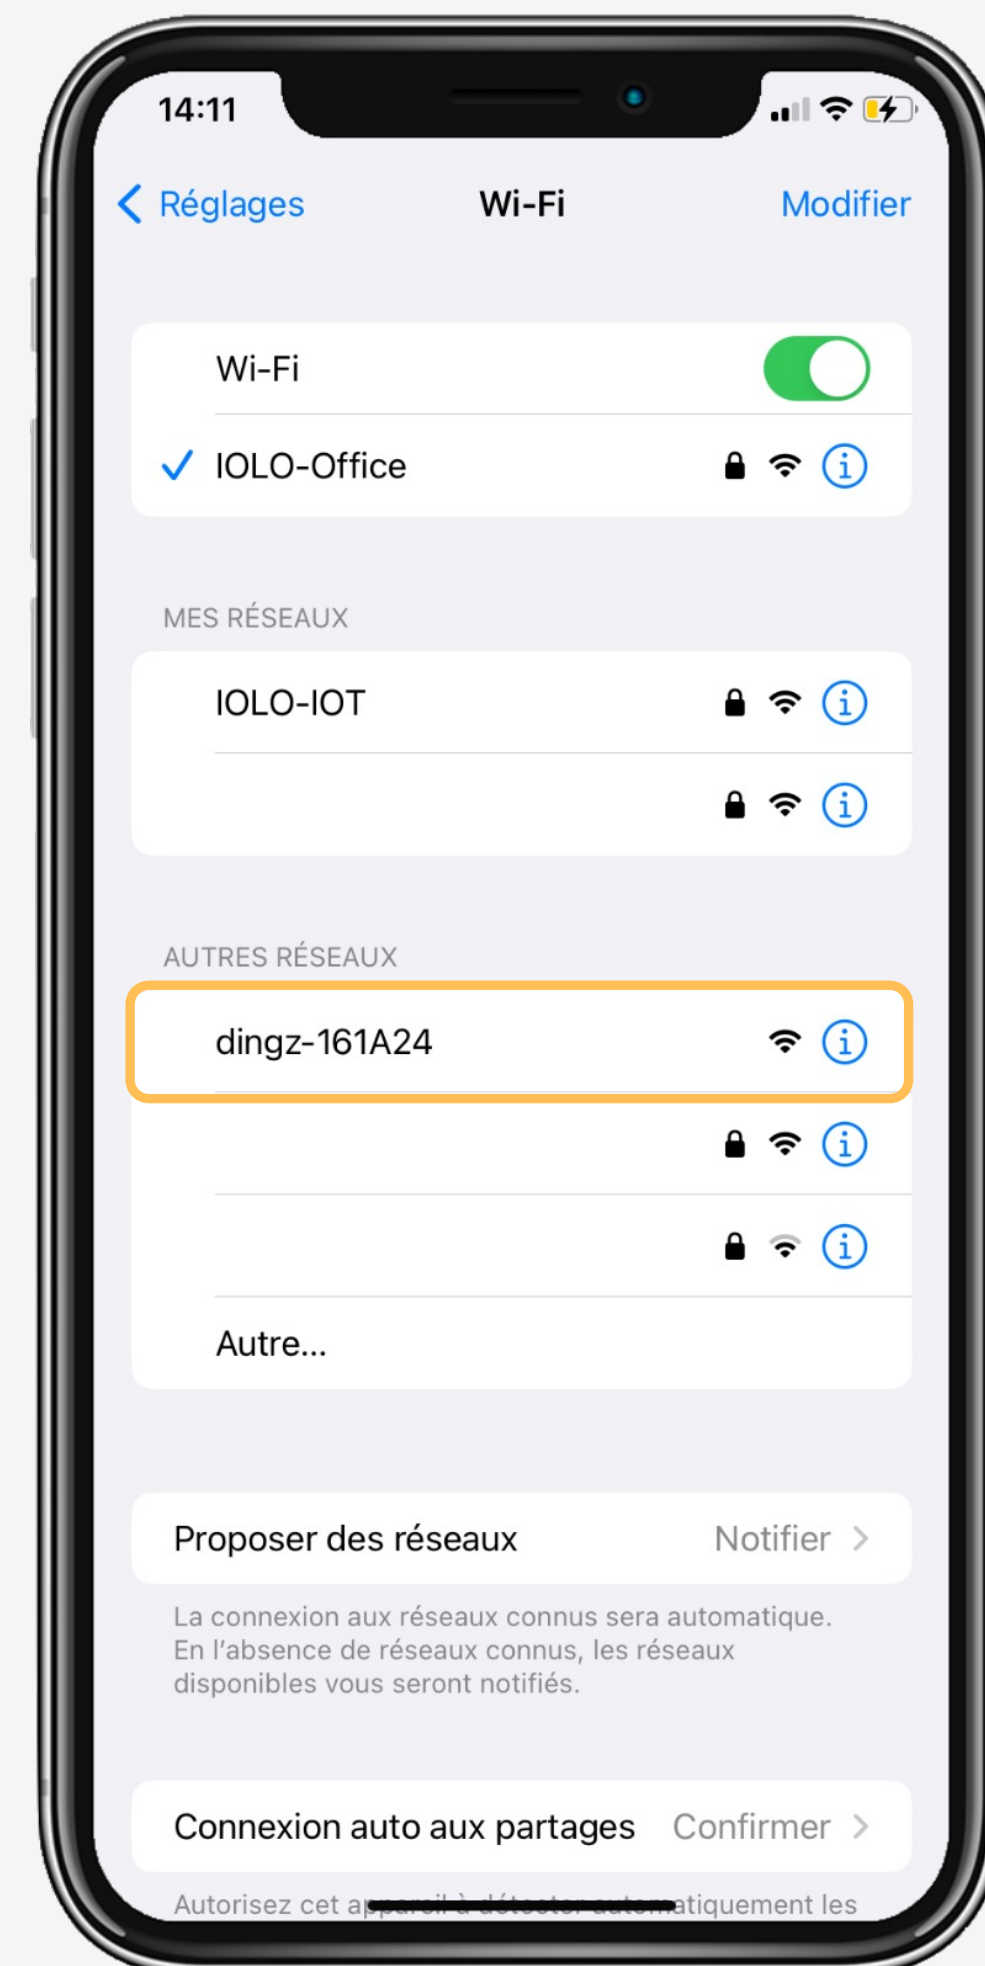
14:11

Réglages Wi-Fi Modifier

Wi-Fi

IOLO-Office

MES RÉSEAUX

IOLO-IOT

AUTRES RÉSEAUX

dingz-161A24

Autre...

Proposer des réseaux Notifier

La connexion aux réseaux connus sera automatique. En l'absence de réseaux connus, les réseaux disponibles vous seront notifiés.

Connexion auto aux partages Confirmer

Autorisez cet a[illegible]atiquement les